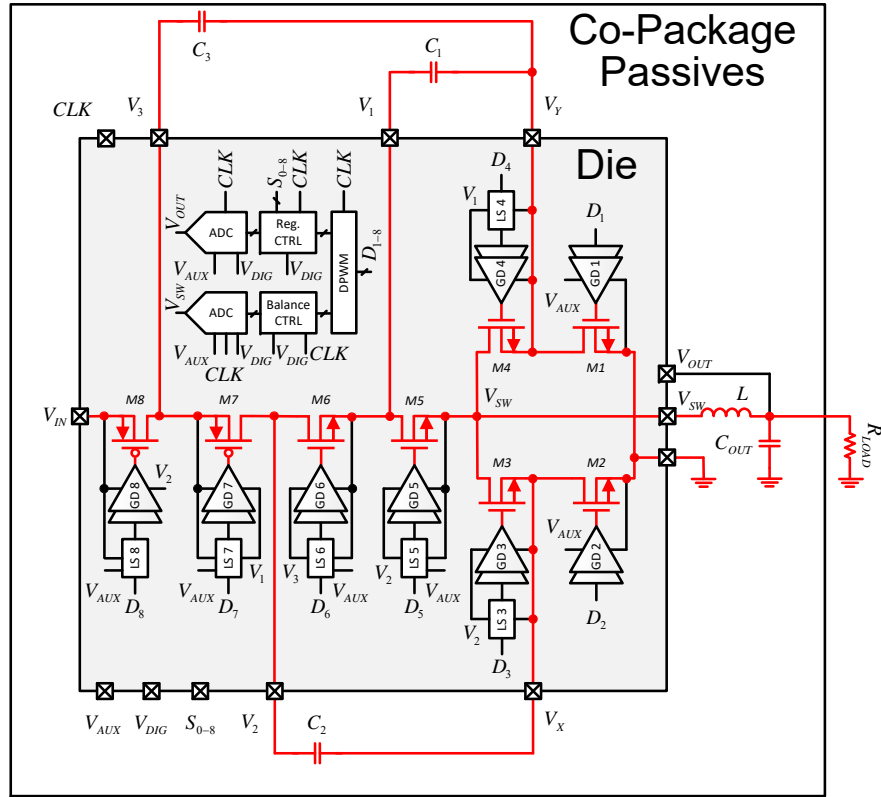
Co-Package Passives

$C_3$

$C_1$

$CLK$ $V_3$ $V_1$ $V_Y$

Die

$D_4$

$V_1$ LS 4

$D_1$

$CLK$ $S_{0-8}$ $CLK$ $CLK$

$V_{OUT}$ ADC Reg. CTRL DPWM $D_{1-8}$

$V_{AUX}$ $V_{DIG}$ $V_{DIG}$

GD 4 GD 1

$V_{SW}$ ADC Balance CTRL

$V_{AUX}$

$V_{AUX}$ $V_{DIG}$ $V_{DIG}$ $CLK$

$CLK$

M4 M1

$V_{OUT}$

$V_{IN}$ M8 M7 M6 M5 $V_{SW}$

$V_{SW}$ $L$

$R_{LOAD}$

$C_{OUT}$

$V_2$ M3 M2

GD 8 GD 7 GD 6 GD 5

$V_{AUX}$

GD 3 GD 2

LS 8 LS 7 LS 6 LS 5

$V_{AUX}$ $V_1$ $V_3$ $V_{AUX}$ $V_2$ $V_{AUX}$

$D_8$ $D_7$ $D_6$ $D_5$

LS 3

$V_2$

$D_2$

$D_3$

$V_{AUX}$ $V_{DIG}$ $S_{0-8}$ $V_2$ $V_X$

$C_2$